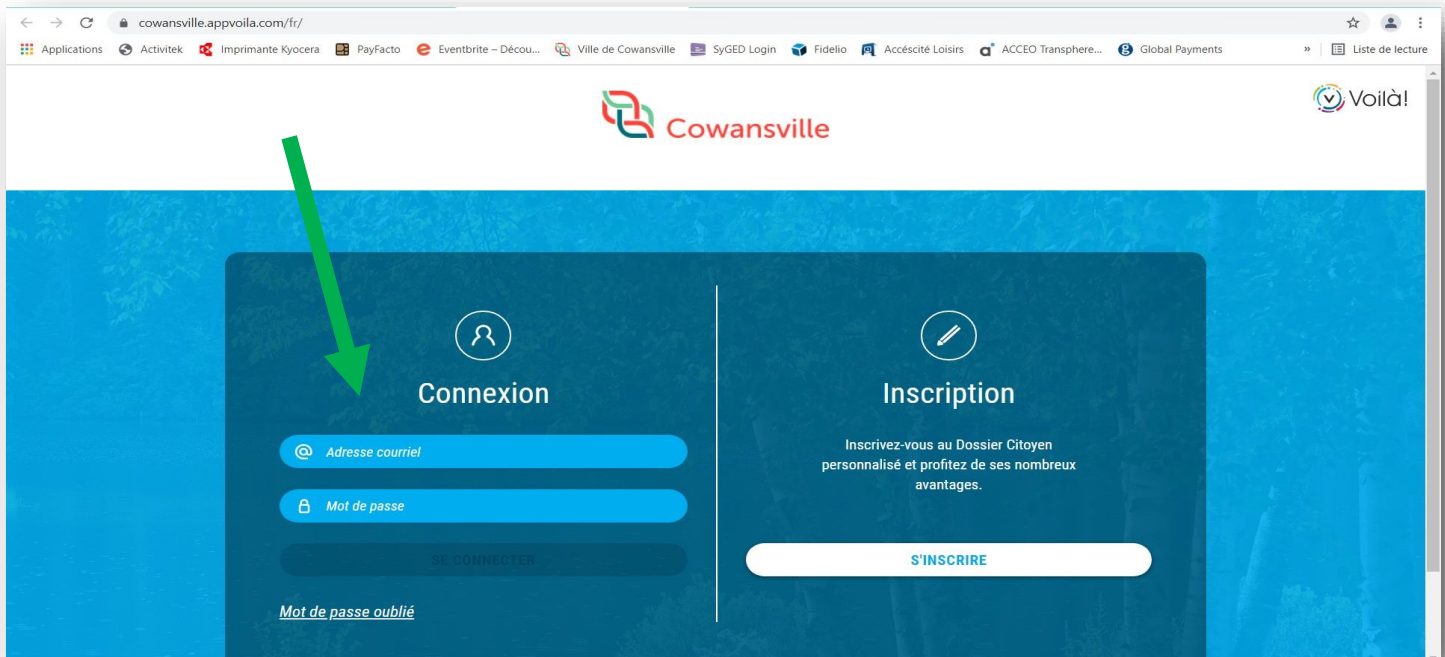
cowansville.appvoila.com/fr/

Applications Activitek Imprimante Kyocera PayFacto Eventbrite – Décou... Ville de Cowansville SyGED Login Fidelio Accéscité Loisirs ACCEO Transphere... Global Payments » Liste de lecture

Cowansville

Voilà!

Connexion

Adresse courriel

Mot de passe

SE CONNECTER

Mot de passe oublié

Inscription

Inscrivez-vous au Dossier Citoyen personnalisé et profitez de ses nombreux avantages.

S'INSCRIRE